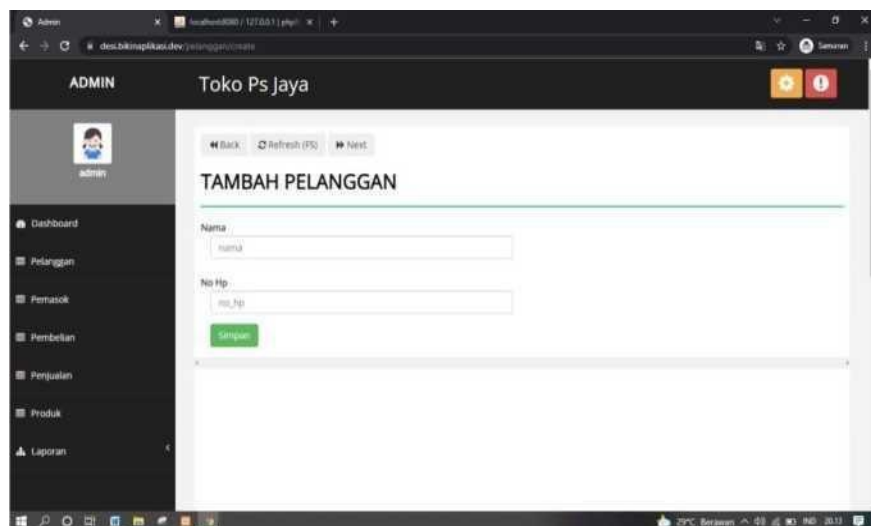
Admin
localhost:8080 / 127.0.0.1 | php
desi.bikinaplikasi.dev/pelanggan/create
Semuran

ADMIN
Toko Ps Jaya

admin

Dashboard
Pelanggan
Pemasok
Pembelian
Penjualan
Produk
Laporan

Back  Refresh (F5)  Next

TAMBAH PELANGGAN

Nama
nama

No Hp
no_hp

Simpan

29°C Berawan  IND  20.13